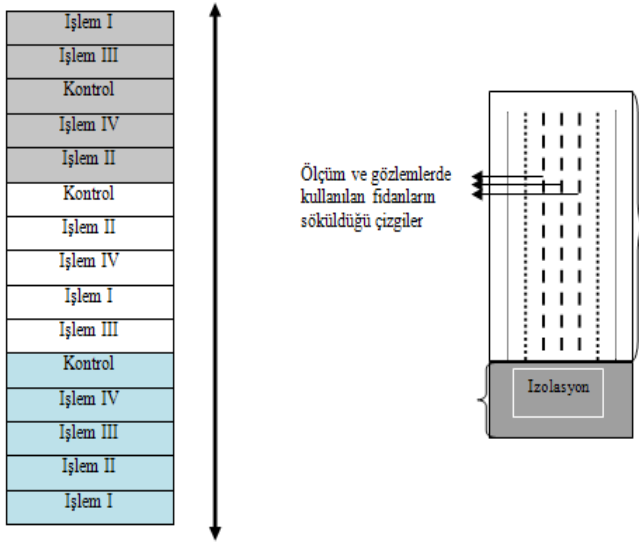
İşlem I
İşlem III
Kontrol
İşlem IV
İşlem II
Kontrol
İşlem II
İşlem IV
İşlem I
İşlem III
Kontrol
İşlem IV
İşlem III
İşlem II
İşlem I

Ölçüm ve gözlemlerde kullanılan fidanların söküldüğü çizgiler

Izolasyon